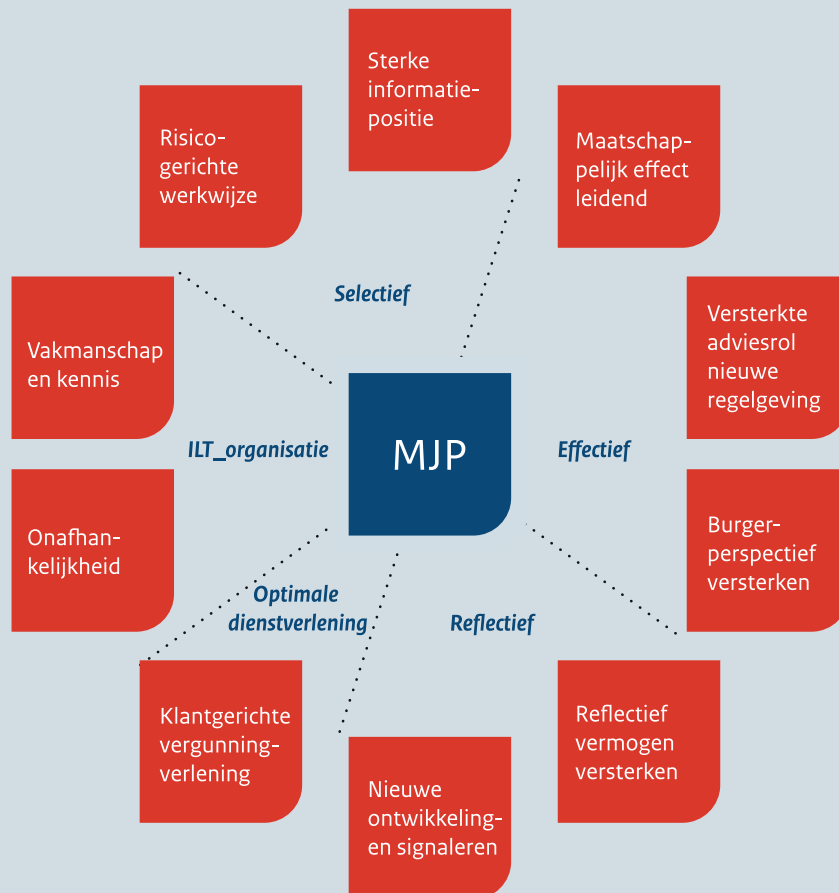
Sterke informatiepositie

Risicogerichte werkwijze

Maatschappelijk effect leidend

Selectief

Vakmanschap en kennis

Versterkte adviesrol nieuwe regelgeving

ILT_organisatie

MJP

Effectief

Onafhankelijkheid

Burgerperspectief versterken

Optimale dienstverlening

Reflectief

Klantgerichte vergunningverlening

Reflectief vermogen versterken

Nieuwe ontwikkelingen signaleren